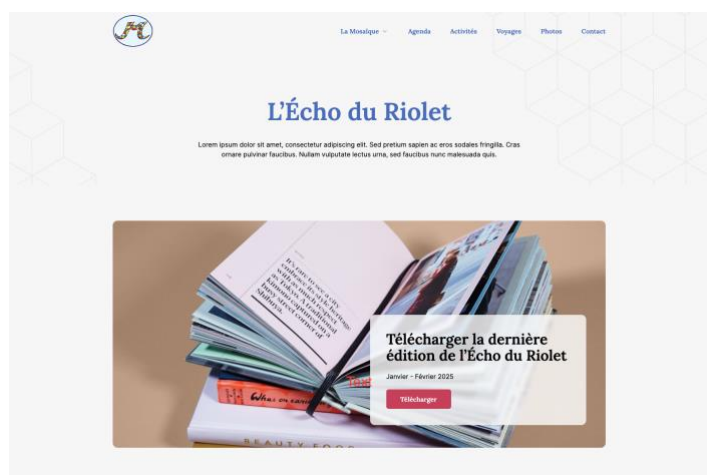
La Mosaïque
Agenda
Activités
Voyages
Photos
Contact

L'Écho du Riolet

Lorem ipsum dolor sit amet, consectetur adipiscing elit. Sed pretium sapien ac eros sodales fringilla. Cras ornare pulvinar faucibus. Nullam vulputate lectus urna, sed faucibus nunc malesuada quis.

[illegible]

Télécharger la dernière édition de l'Écho du Riolet

Janvier - Février 2025

Télécharger

BEAUTY FOOD